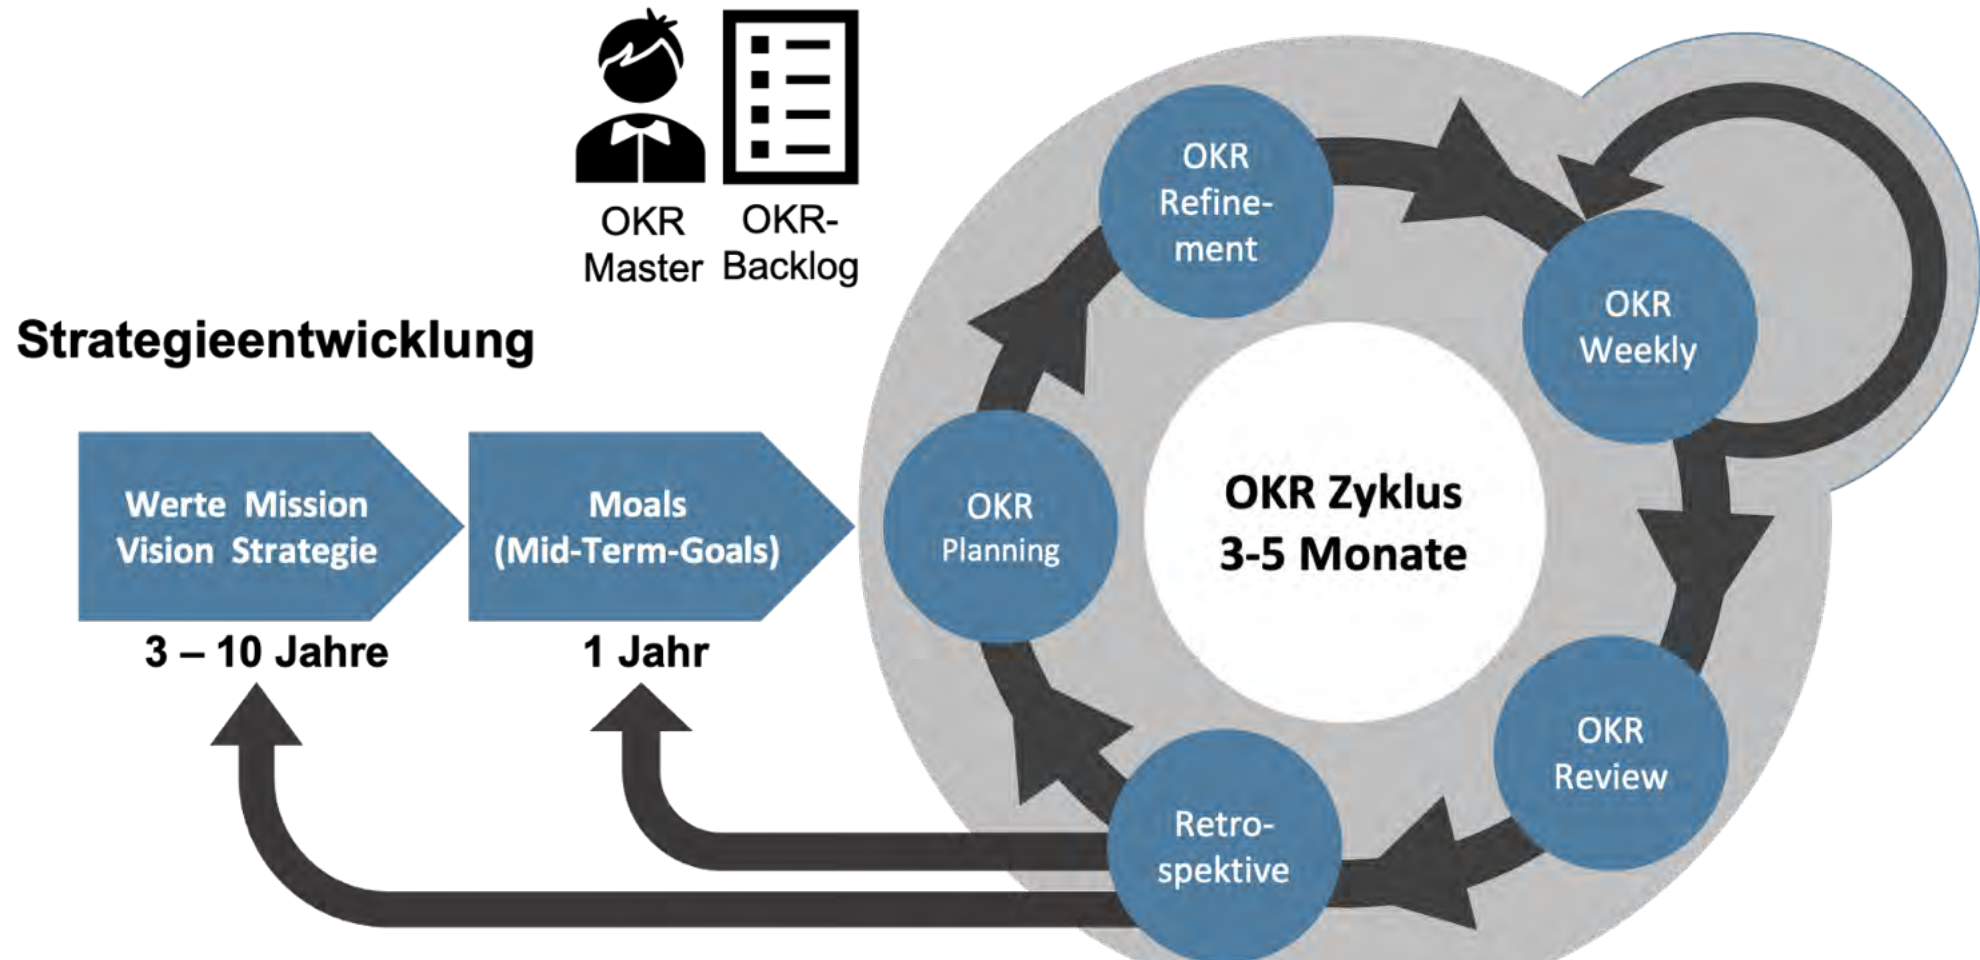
OKR Master

OKR-Backlog

Strategieentwicklung

Werte Mission Vision Strategie

3 – 10 Jahre

Moals (Mid-Term-Goals)

1 Jahr

OKR Refinement

OKR Weekly

OKR Planning

OKR Zyklus 3-5 Monate

OKR Review

Retrospektive